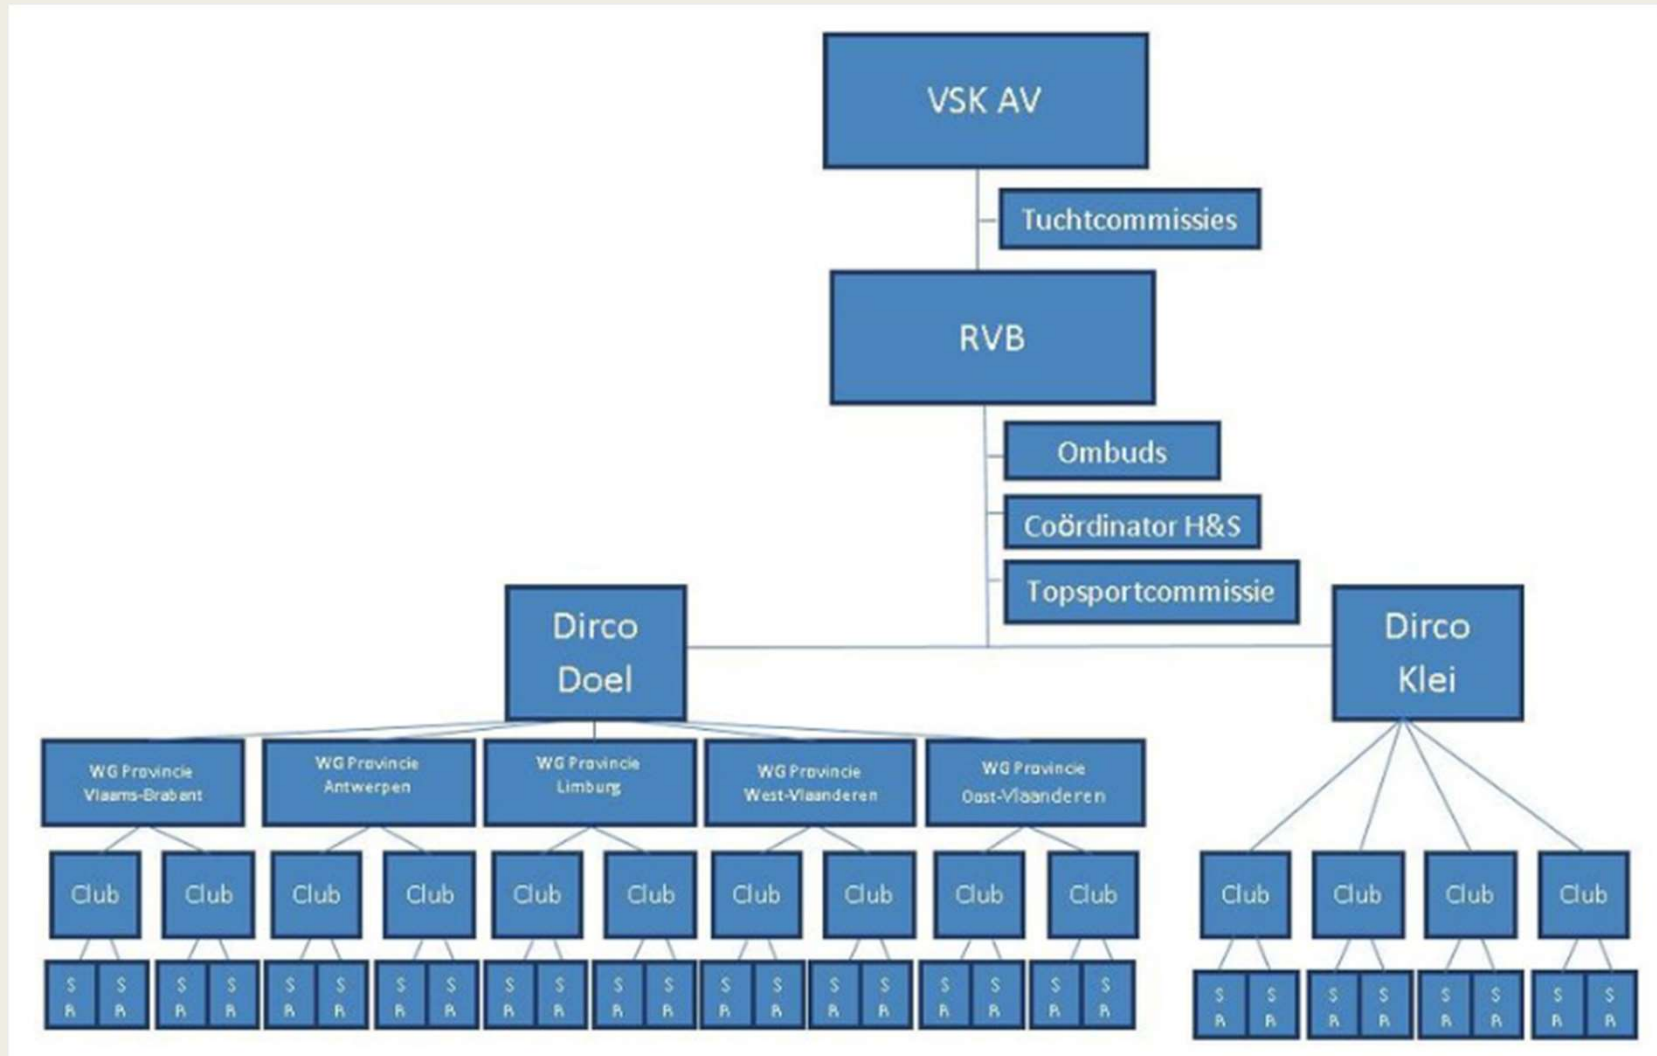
VSK AV

Tuchtcommissies

RVB

Ombuds

Coördinator H&S

Topsportcommissie

Dirco Doel

Dirco Klei

WG Provincie Vlaams-Brabant

WG Provincie Antwerpen

WG Provincie Limburg

WG Provincie West-Vlaanderen

WG Provincie Oost-Vlaanderen

Club Club Club Club Club Club Club Club Club Club

Club Club Club Club

S R S R S R S R S R S R S R S R S R S R S R S R S R S R S R S R S R S R S R S R

S R S R S R S R S R S R S R S R